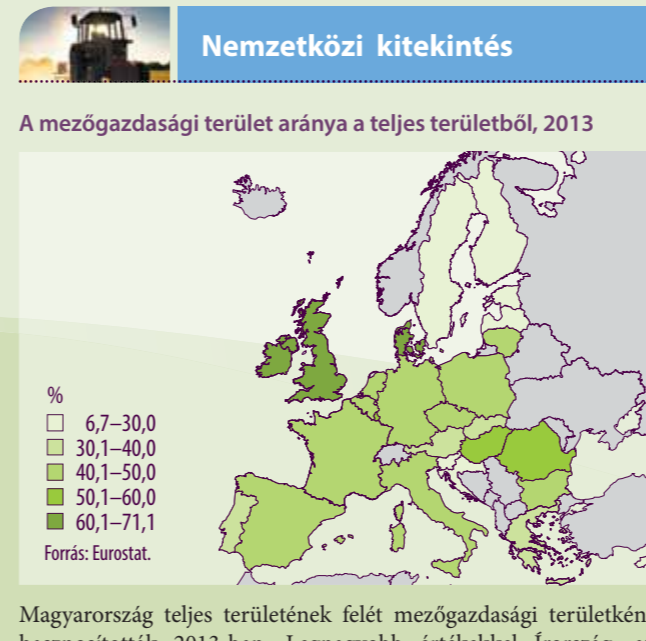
Nemzetközi kitekintés

A mezőgazdasági terület aránya a teljes területből, 2013

%
6,7–30,0
30,1–40,0
40,1–50,0
50,1–60,0
60,1–71,1
Forrás: Eurostat.

Magyarország teljes területének felét mezőgazdasági területként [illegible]